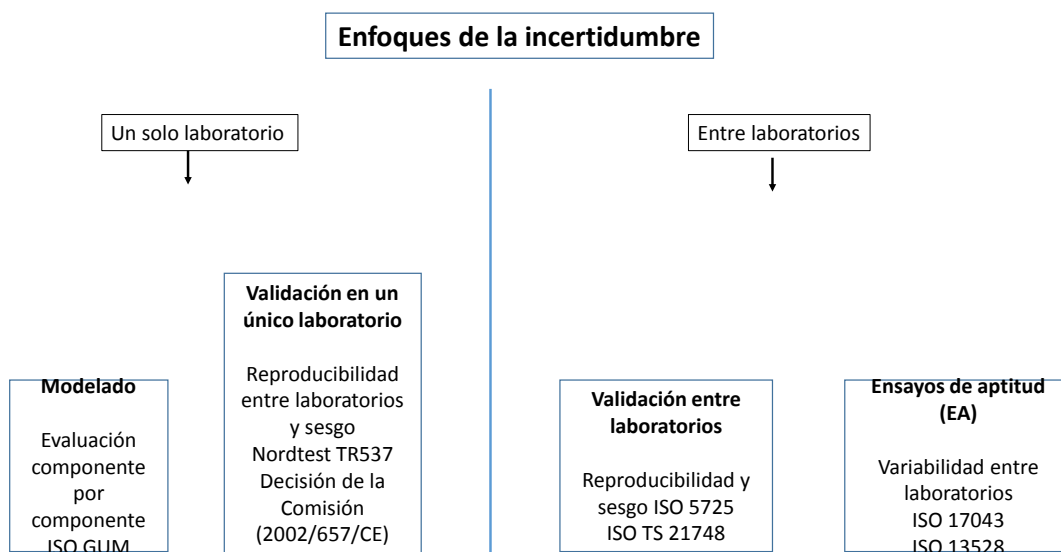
Enfoques de la incertidumbre

Un solo laboratorio

Entre laboratorios

Modelado

Evaluación componente por componente ISO GUM

Validación en un único laboratorio

Reproducibilidad entre laboratorios y sesgo Nordtest TR537 Decisión de la Comisión (2002/657/CE)

Validación entre laboratorios

Reproducibilidad y sesgo ISO 5725 ISO TS 21748

Ensayos de aptitud (EA)

Variabilidad entre laboratorios ISO 17043 ISO 13528